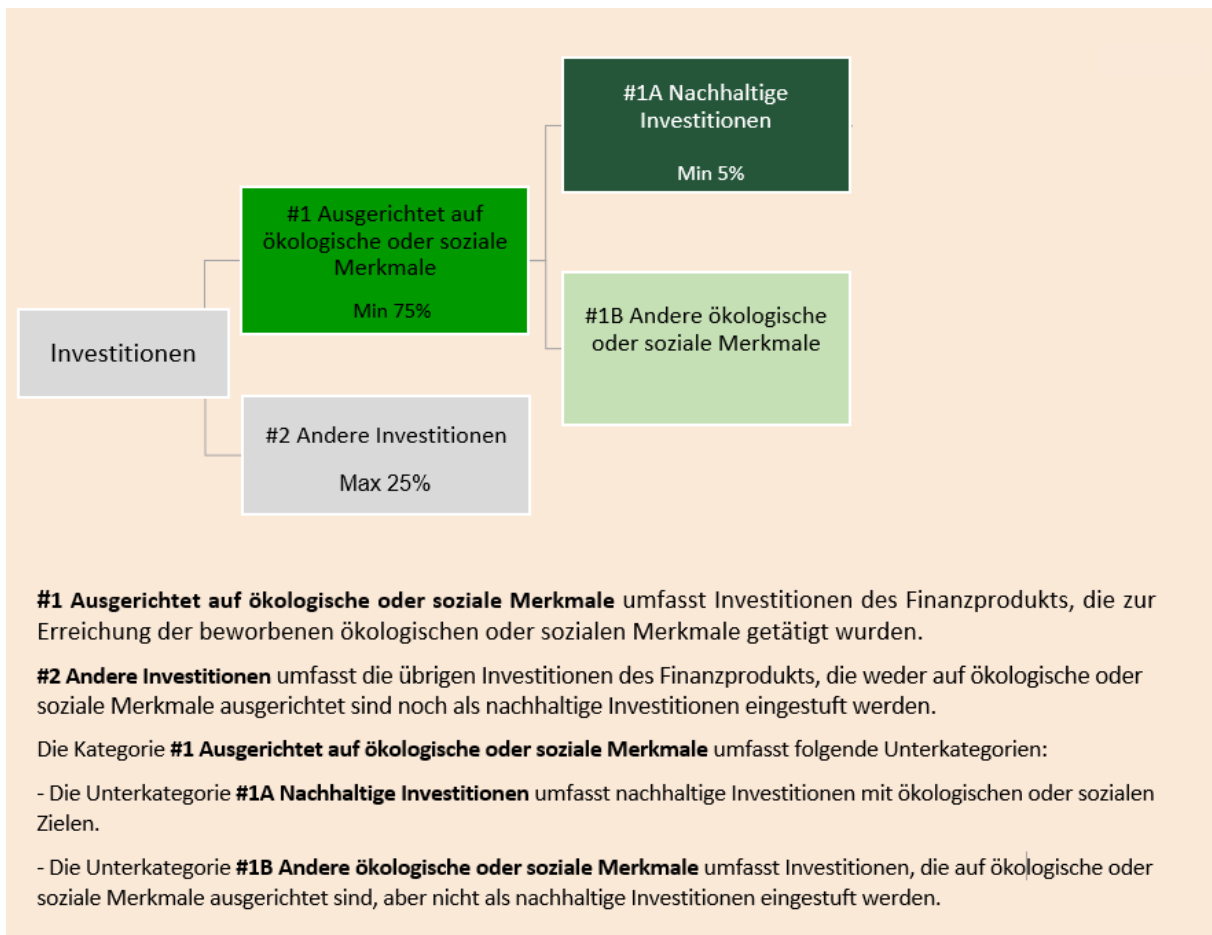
Investitionen

#1 Ausgerichtet auf ökologische oder soziale Merkmale

Min 75%

#2 Andere Investitionen

Max 25%

#1A Nachhaltige Investitionen

Min 5%

#1B Andere ökologische oder soziale Merkmale

**#1 Ausgerichtet auf ökologische oder soziale Merkmale** umfasst Investitionen des Finanzprodukts, die zur Erreichung der beworbenen ökologischen oder sozialen Merkmale getätigt wurden.

**#2 Andere Investitionen** umfasst die übrigen Investitionen des Finanzprodukts, die weder auf ökologische oder soziale Merkmale ausgerichtet sind noch als nachhaltige Investitionen eingestuft werden.

Die Kategorie **#1 Ausgerichtet auf ökologische oder soziale Merkmale** umfasst folgende Unterkategorien:

- Die Unterkategorie **#1A Nachhaltige Investitionen** umfasst nachhaltige Investitionen mit ökologischen oder sozialen Zielen.

- Die Unterkategorie **#1B Andere ökologische oder soziale Merkmale** umfasst Investitionen, die auf ökologische oder soziale Merkmale ausgerichtet sind, aber nicht als nachhaltige Investitionen eingestuft werden.